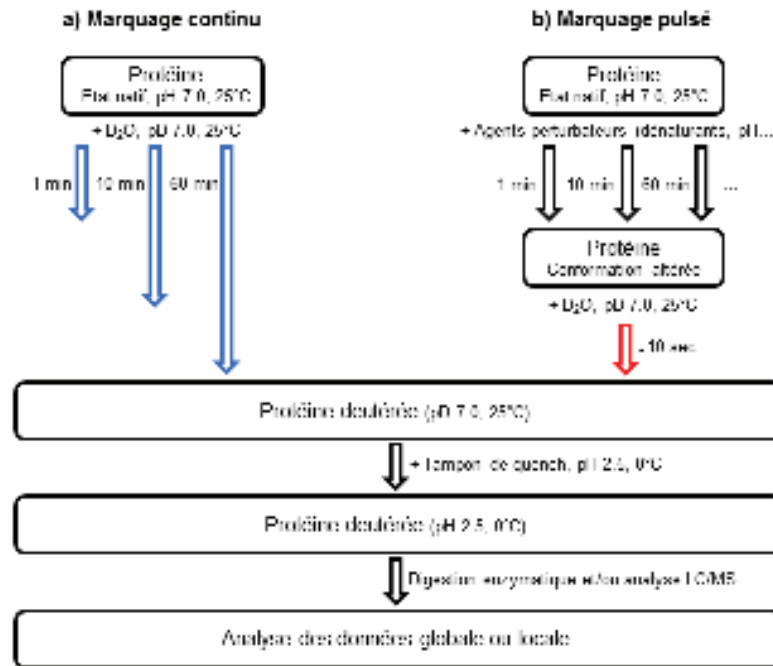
a) Marquage continu

b) Marquage pulsé

Protéine
Etat natif, pH 7.0, 25°C

+ $D_2O$, pD 7.0, 25°C

1 min

10 min

60 min

Protéine
Etat natif, pH 7.0, 25°C

+ Agents perturbateurs (dénaturants, pH...

1 min

10 min

60 min

...

Protéine
Conformation altérée

+ $D_2O$, pD 7.0, 25°C

~10 sec

Protéine deutérée (pD 7.0, 25°C)

+ Tampon de quench, pH 2.5, 0°C

Protéine deutérée (pH 2.5, 0°C)

Digestion enzymatique et/ou analyse LC/MS

Analyse des données globale ou locale